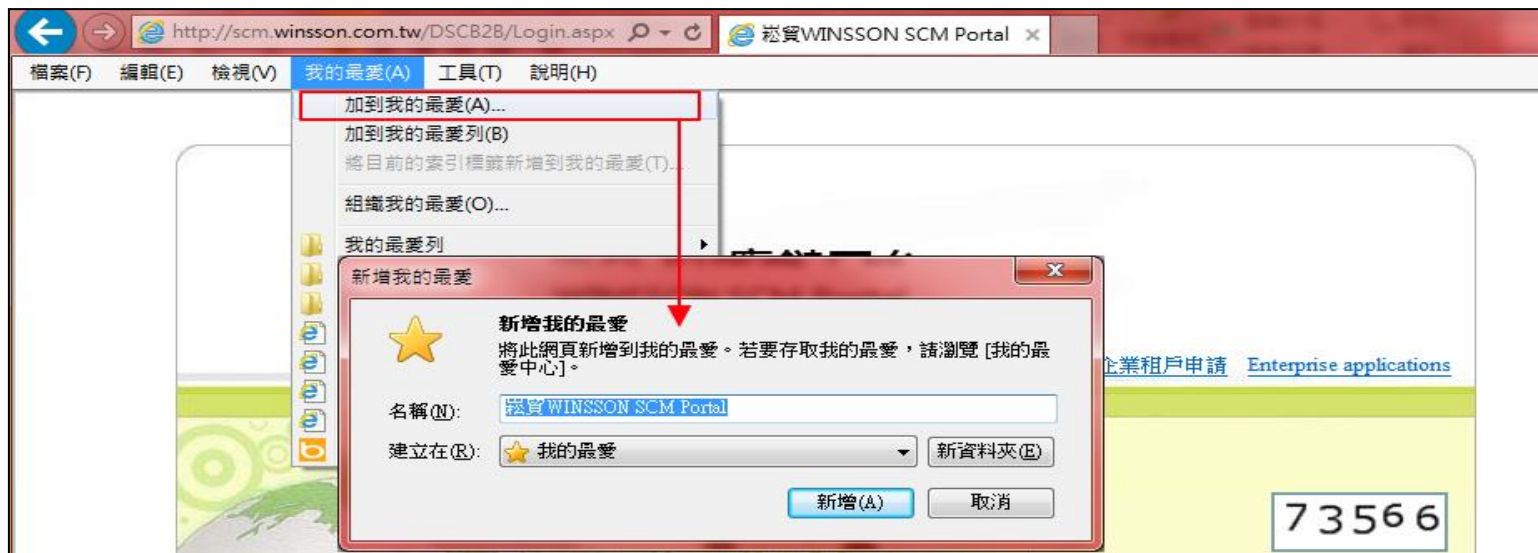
http://scm.winsson.com.tw/DSCB2B/Login.aspx
崧貿WINSSON SCM Portal ×

檔案(F) 編輯(E) 檢視(V) 我的最愛(A) 工具(T) 說明(H)

加到我的最愛(A)...
加到我的最愛列(B)
將目前的索引標籤新增到我的最愛(T)...
組織我的最愛(O)...
我的最愛列

新增我的最愛

新增我的最愛
將此網頁新增到我的最愛。若要存取我的最愛，請瀏覽 [我的最愛中心]。

名稱(N): 崧貿 WINSSON SCM Portal
建立在(R): 我的最愛
新資料夾(E)
新增(A) 取消

企業租戶申請 Enterprise applications

73566